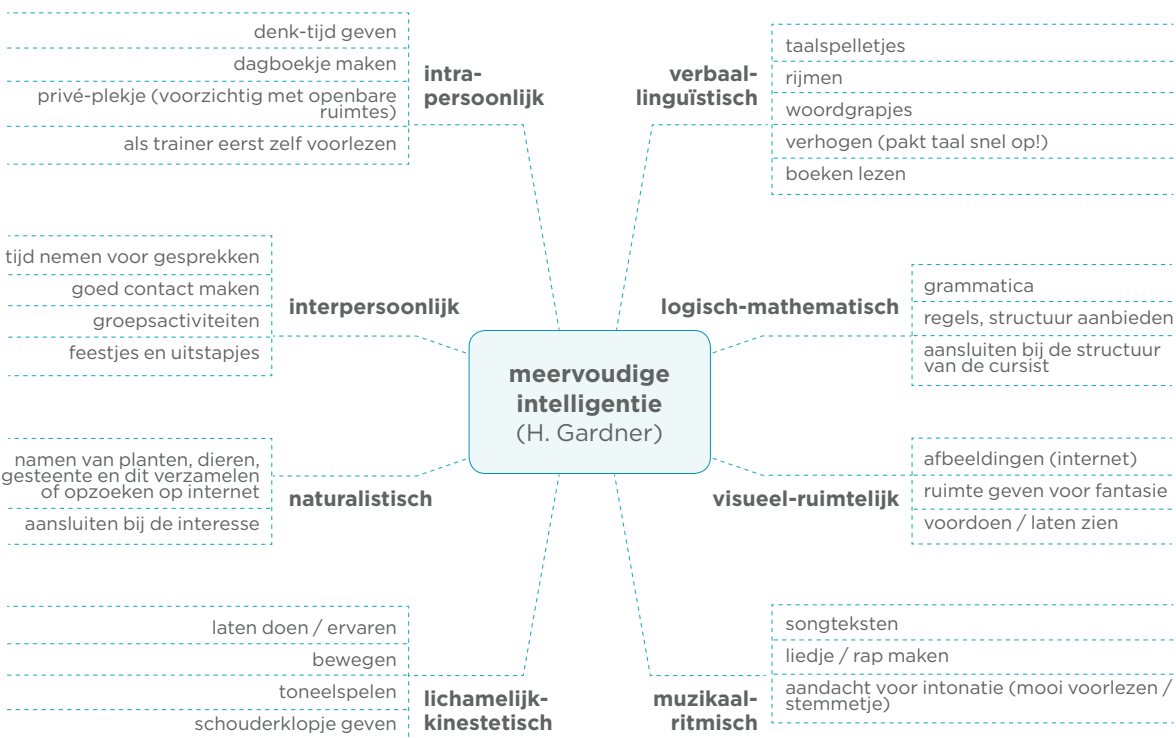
meervoudige intelligentie
(H. Gardner)

intra-
persoonlijk

denk-tijd geven
dagboekje maken
privé-plekje (voorzichtig met openbare ruimtes)
als trainer eerst zelf voorlezen

verbaal-
linguïstisch

taalspelletjes
rijmen
woordgrapjes
verhogen (pakt taal snel op!)
boeken lezen

interpersoonlijk

tijd nemen voor gesprekken
goed contact maken
groepsactiviteiten
feestjes en uitstapjes

logisch-mathematisch

grammatica
regels, structuur aanbieden
aansluiten bij de structuur van de cursist

naturalistisch

namen van planten, dieren, gesteente en dit verzamelen of opzoeken op internet
aansluiten bij de interesse

visueel-ruimtelijk

afbeeldingen (internet)
ruimte geven voor fantasie
voordoen / laten zien

lichamelijk-
kinestetisch

laten doen / ervaren
bewegen
toneelspelen
schouderklopje geven

muzikaal-
ritmisch

songteksten
liedje / rap maken
aandacht voor intonatie (mooi voorlezen / stemmetje)